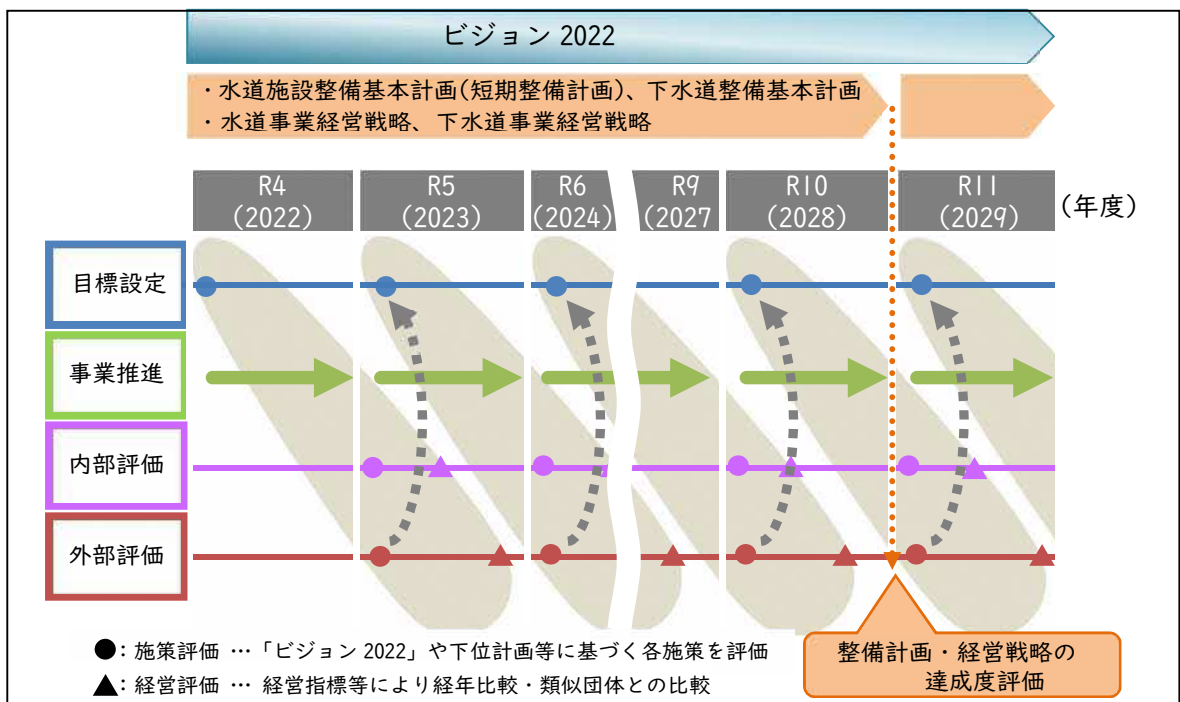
ビジョン 2022

・水道施設整備基本計画(短期整備計画)、下水道整備基本計画
・水道事業経営戦略、下水道事業経営戦略

R4 (2022)
R5 (2023)
R6 (2024)
R9 (2027)
R10 (2028)
R11 (2029)
(年度)

目標設定
事業推進
内部評価
外部評価

●: 施策評価 …「ビジョン 2022」や下位計画等に基づく各施策を評価
▲: 経営評価 … 経営指標等により経年比較・類似団体との比較

整備計画・経営戦略の達成度評価